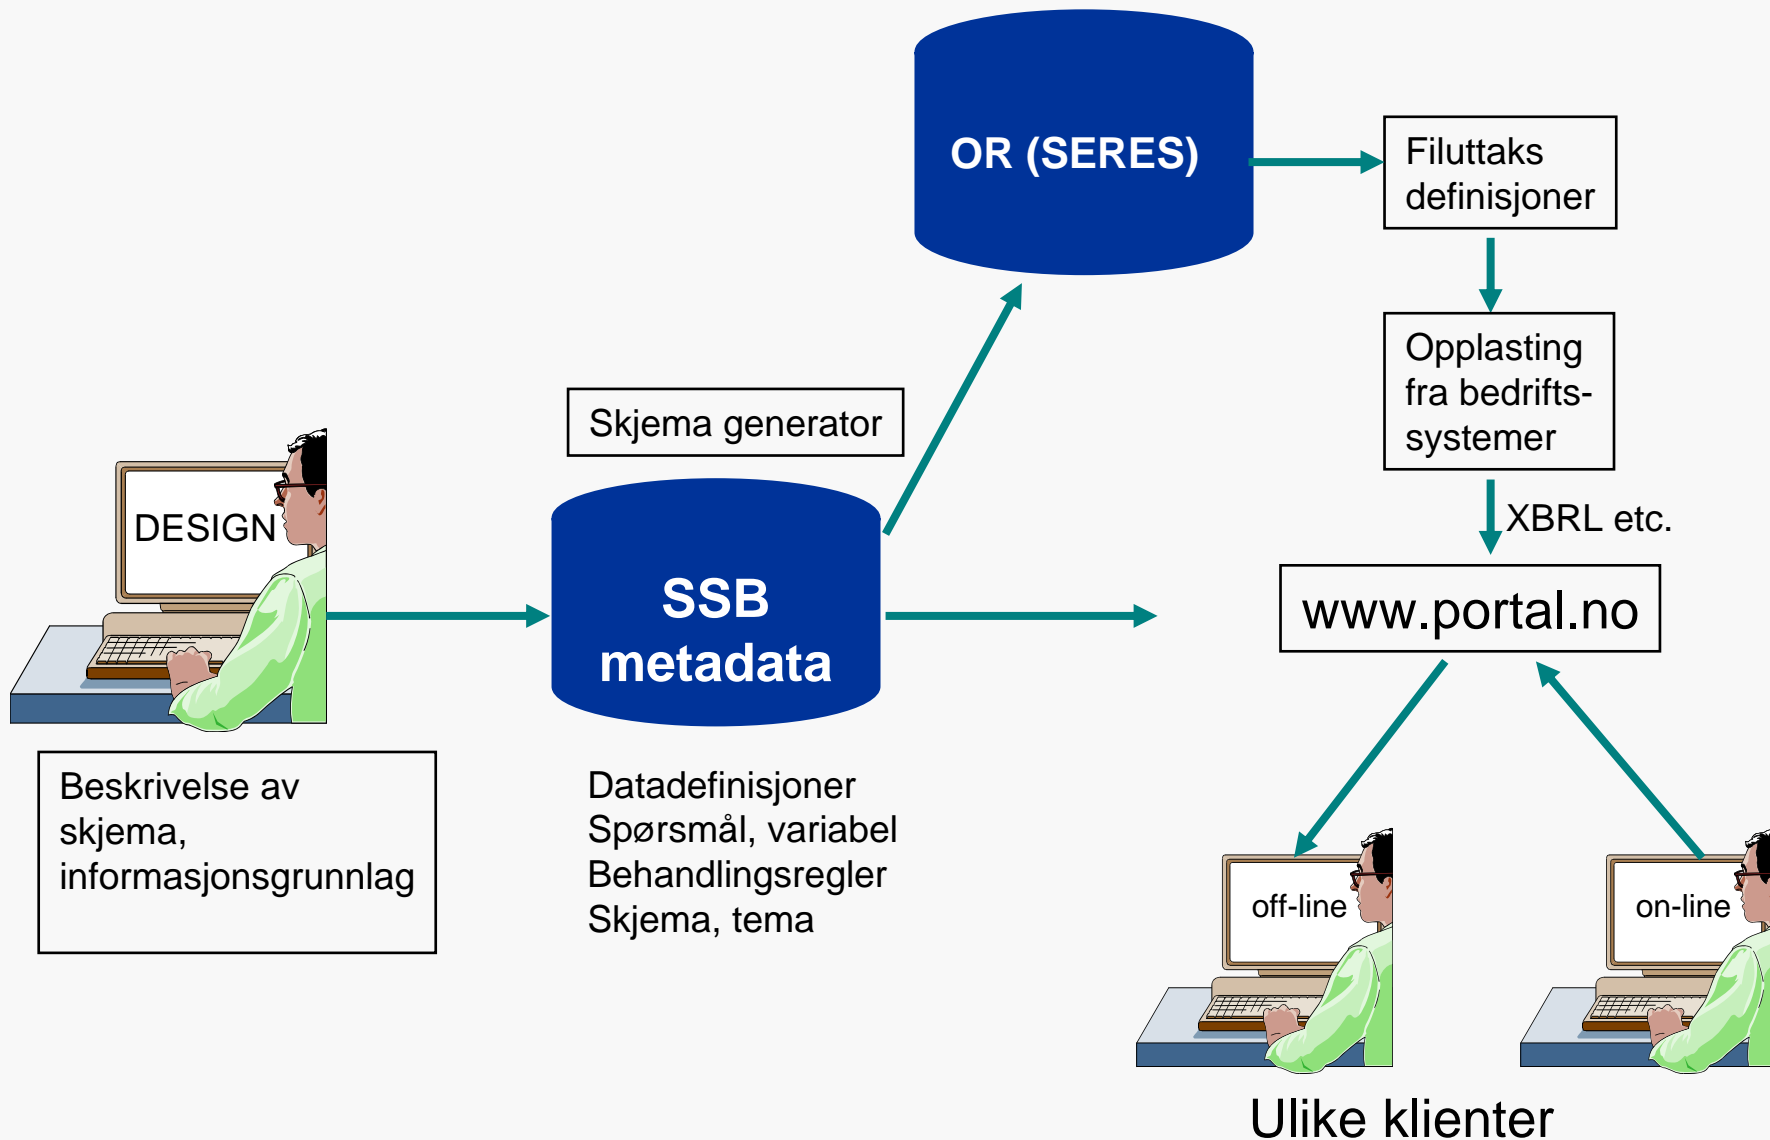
OR (SERES)

Filuttaks definisjoner

Opplasting fra bedrifts-systemer

XBRL etc.

Skjema generator

DESIGN

SSB metadata

www.portal.no

Beskrivelse av skjema, informasjonsgrunnlag

Datadefinisjoner
Spørsmål, variabel
Behandlingsregler
Skjema, tema

off-line

on-line

Ulike klienter